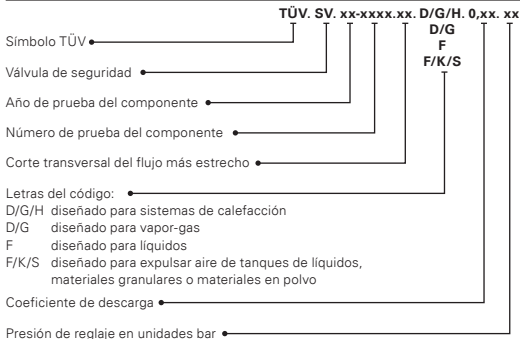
TÜV. SV. xx-xxxx.xx. D/G/H. 0,xx. xx
D/G
F
F/K/S

Símbolo TÜV

Válvula de seguridad

Año de prueba del componente

Número de prueba del componente

Corte transversal del flujo más estrecho

Letras del código:
D/G/H diseñado para sistemas de calefacción
D/G diseñado para vapor-gas
F diseñado para líquidos
F/K/S diseñado para expulsar aire de tanques de líquidos, materiales granulares o materiales en polvo

Coeficiente de descarga

Presión de reglaje en unidades bar